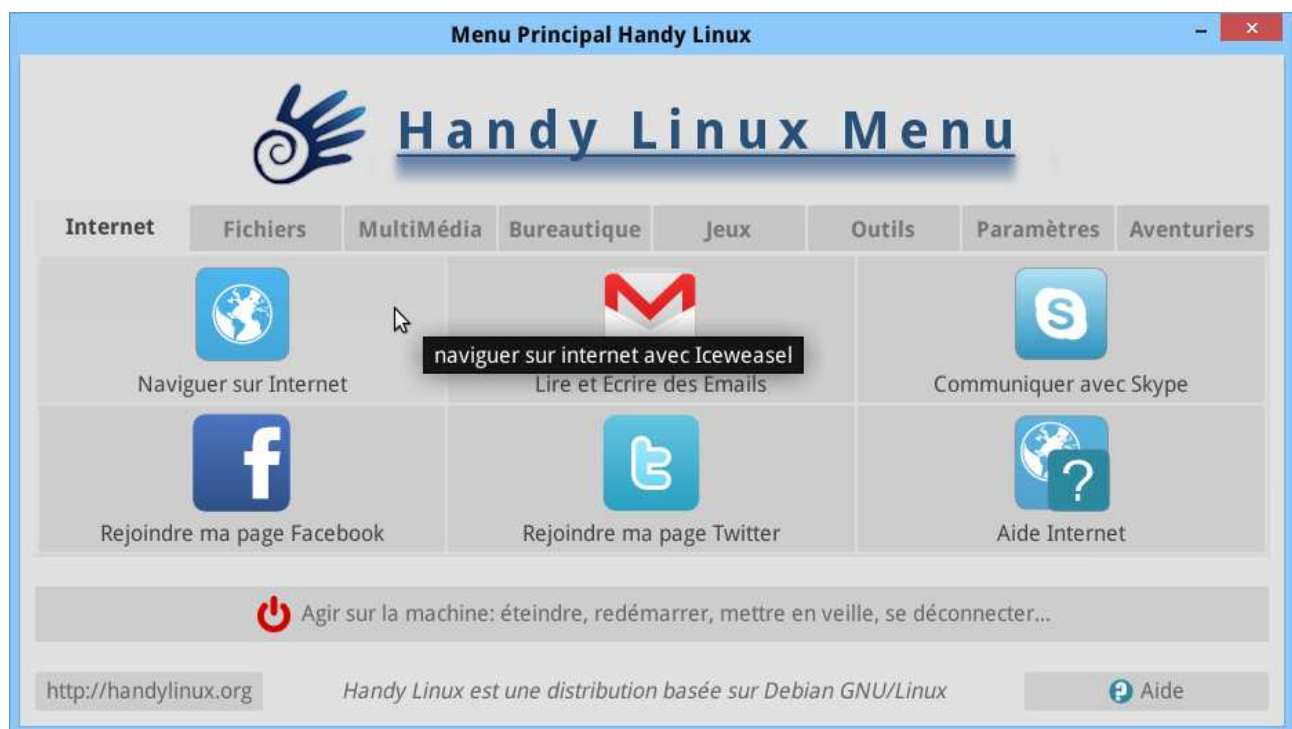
Menu Principal Handy Linux

Handy Linux Menu

Internet | Fichiers | MultiMédia | Bureautique | Jeux | Outils | Paramètres | Aventuriers

Naviguer sur Internet

naviguer sur internet avec Iceweasel

Lire et Ecrire des Emails

Communiquer avec Skype

Rejoindre ma page Facebook

Rejoindre ma page Twitter

Aide Internet

Agir sur la machine: éteindre, redémarrer, mettre en veille, se déconnecter...

http://handylinux.org

Handy Linux est une distribution basée sur Debian GNU/Linux

Aide